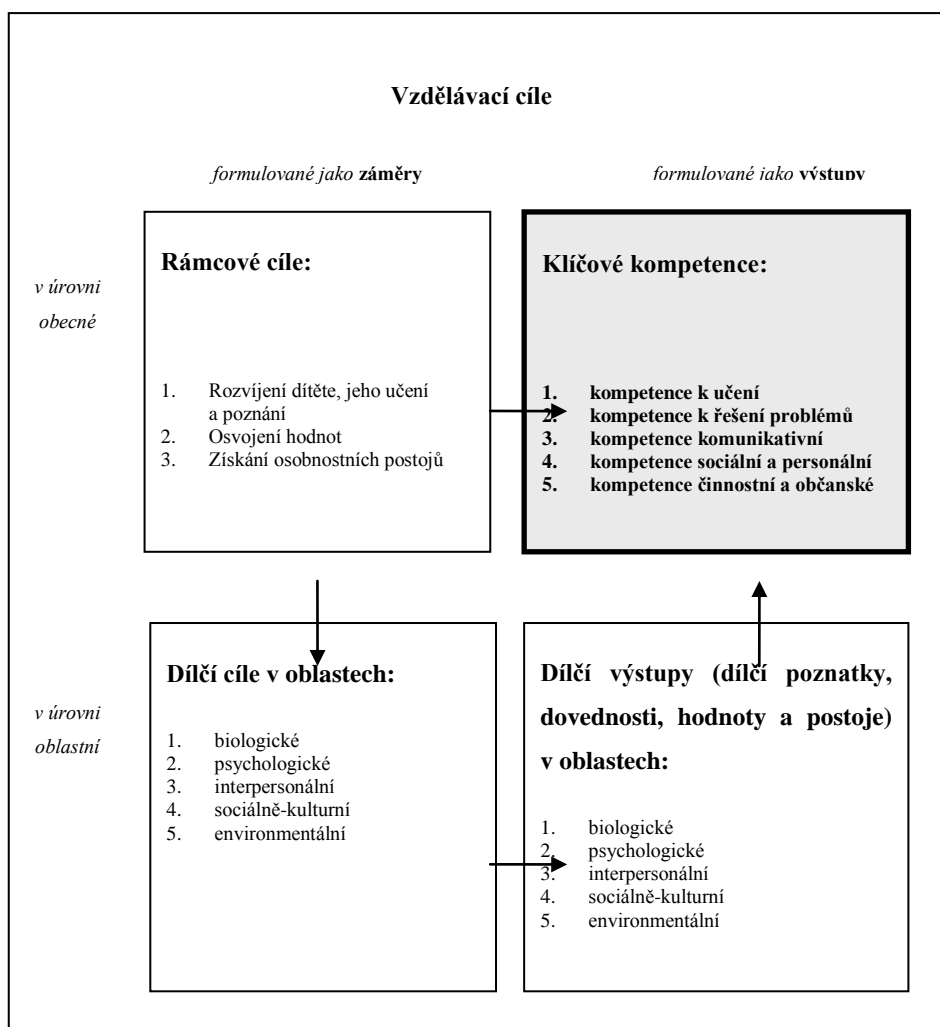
**Vzdělávací cíle**

*formulované jako* **záměry**

*formulované jako* **výstupy**

*v úrovni obecné*

**Rámcové cíle:**

1. Rozvíjení dítěte, jeho učení a poznání
2. Osvojení hodnot
3. Získání osobnostních postojů

**Klíčové kompetence:**

1. **kompetence k učení**
2. **kompetence k řešení problémů**
3. **kompetence komunikativní**
4. **kompetence sociální a personální**
5. **kompetence činnostní a občanské**

*v úrovni oblastní*

**Dílčí cíle v oblastech:**

1. biologické
2. psychologické
3. interpersonální
4. sociálně-kulturní
5. environmentální

**Dílčí výstupy (dílčí poznatky, dovednosti, hodnoty a postoje) v oblastech:**

1. biologické
2. psychologické
3. interpersonální
4. sociálně-kulturní
5. environmentální